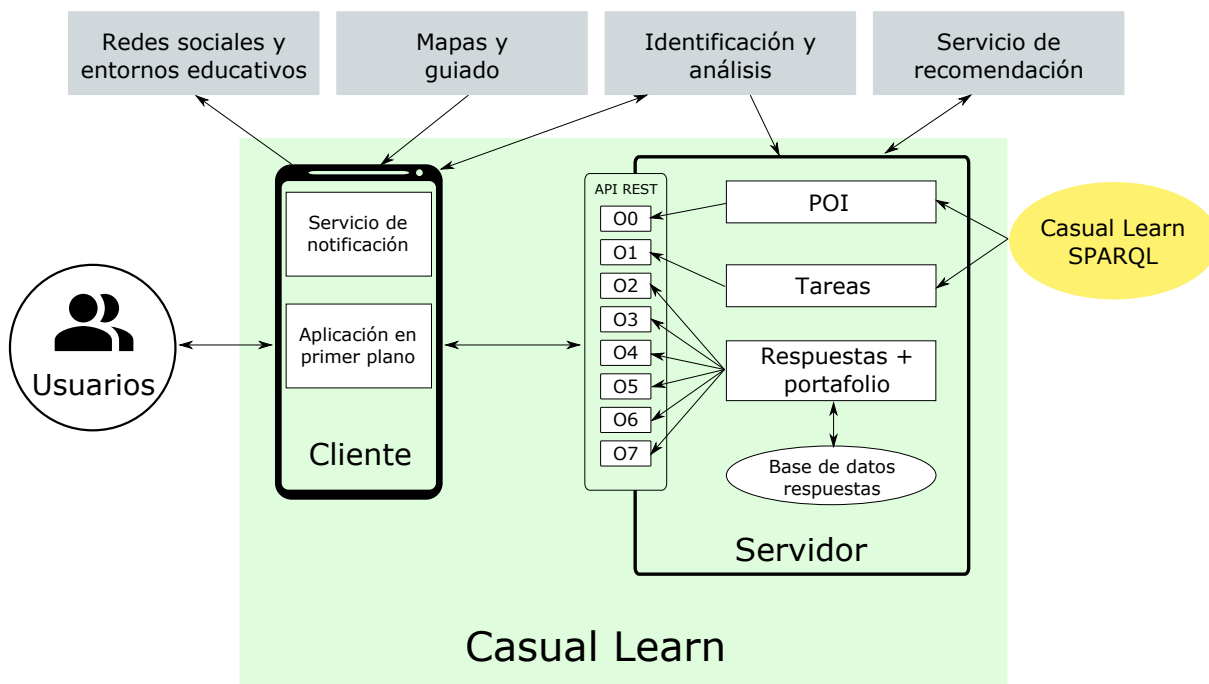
Redes sociales y entornos educativos

Mapas y guiado

Identificación y análisis

Servicio de recomendación

Servicio de notificación

Aplicación en primer plano

Cliente

Usuarios

API REST

O0
O1
O2
O3
O4
O5
O6
O7

POI

Tareas

Respuestas + portafolio

Base de datos respuestas

Casual Learn SPARQL

Servidor

Casual Learn